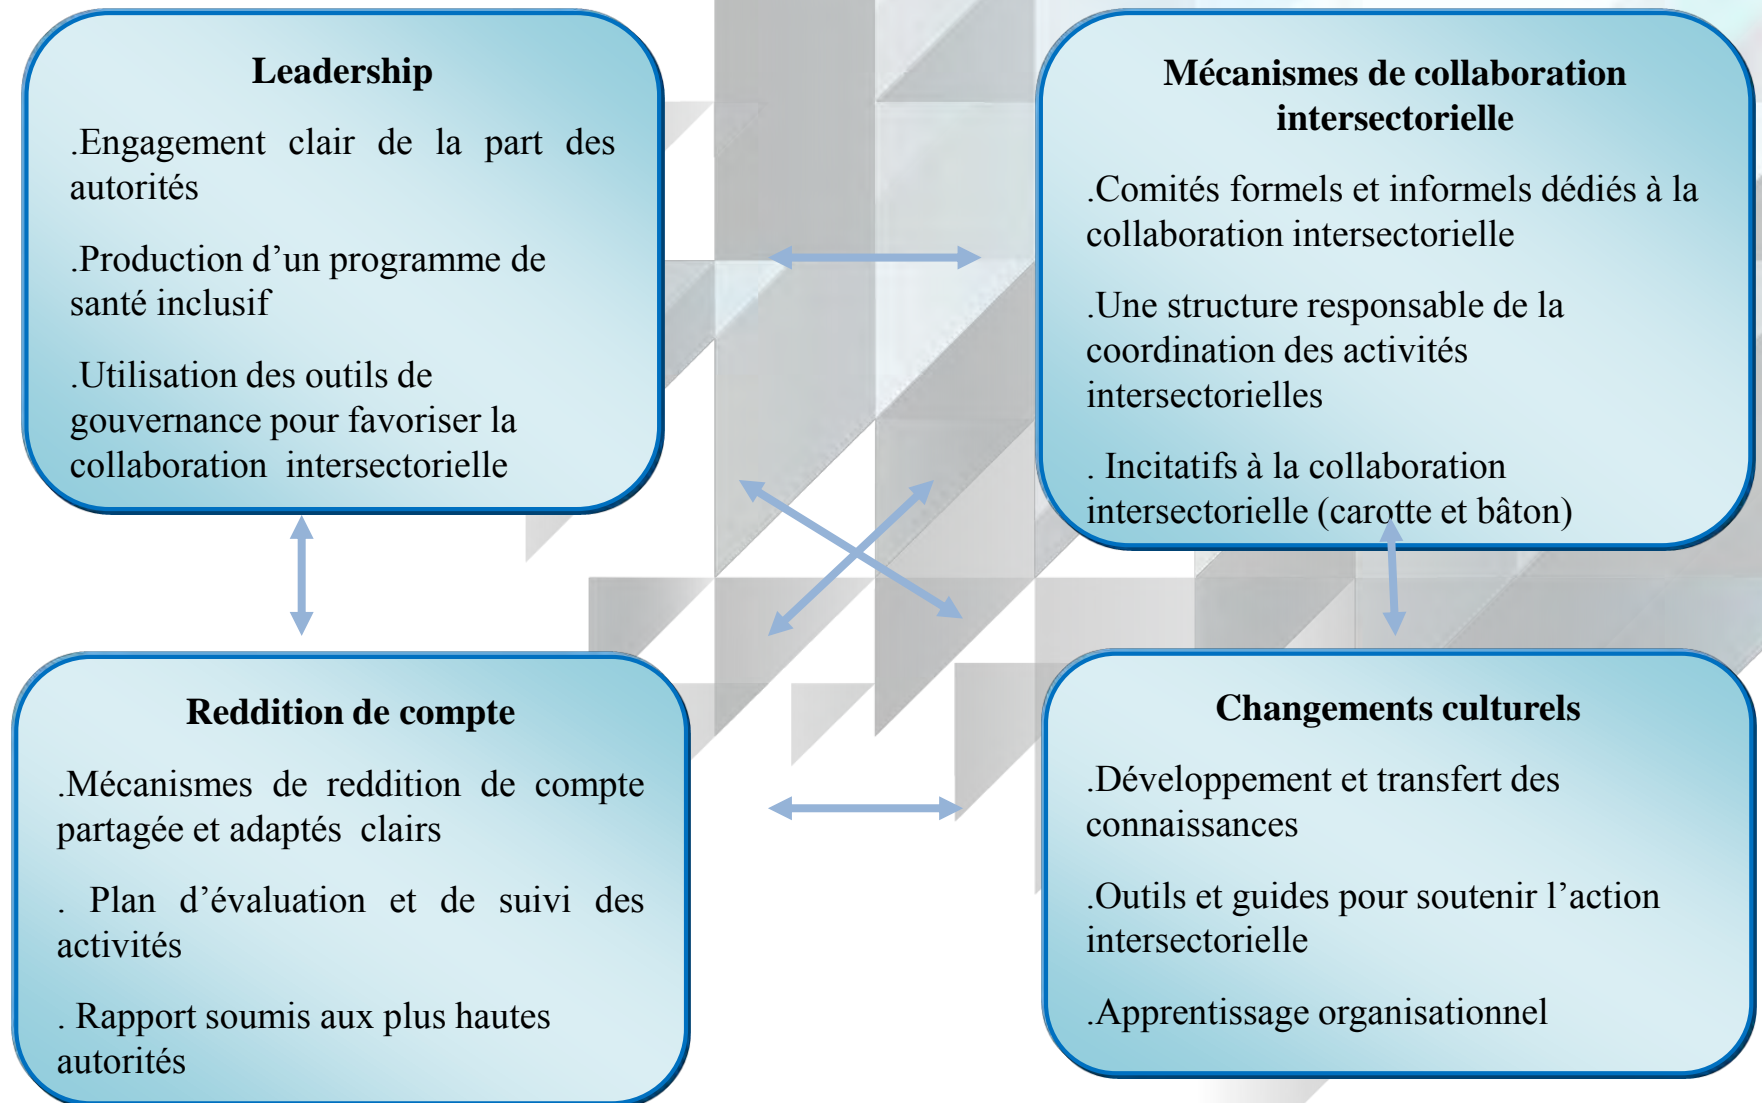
Leadership

.Engagement clair de la part des autorités

.Production d'un programme de santé inclusif

.Utilisation des outils de gouvernance pour favoriser la collaboration intersectorielle

Mécanismes de collaboration intersectorielle

.Comités formels et informels dédiés à la collaboration intersectorielle

.Une structure responsable de la coordination des activités intersectorielles

. Incitatifs à la collaboration intersectorielle (carotte et bâton)

Reddition de compte

.Mécanismes de reddition de compte partagée et adaptés clairs

. Plan d'évaluation et de suivi des activités

. Rapport soumis aux plus hautes autorités

Changements culturels

.Développement et transfert des connaissances

.Outils et guides pour soutenir l'action intersectorielle

.Apprentissage organisationnel